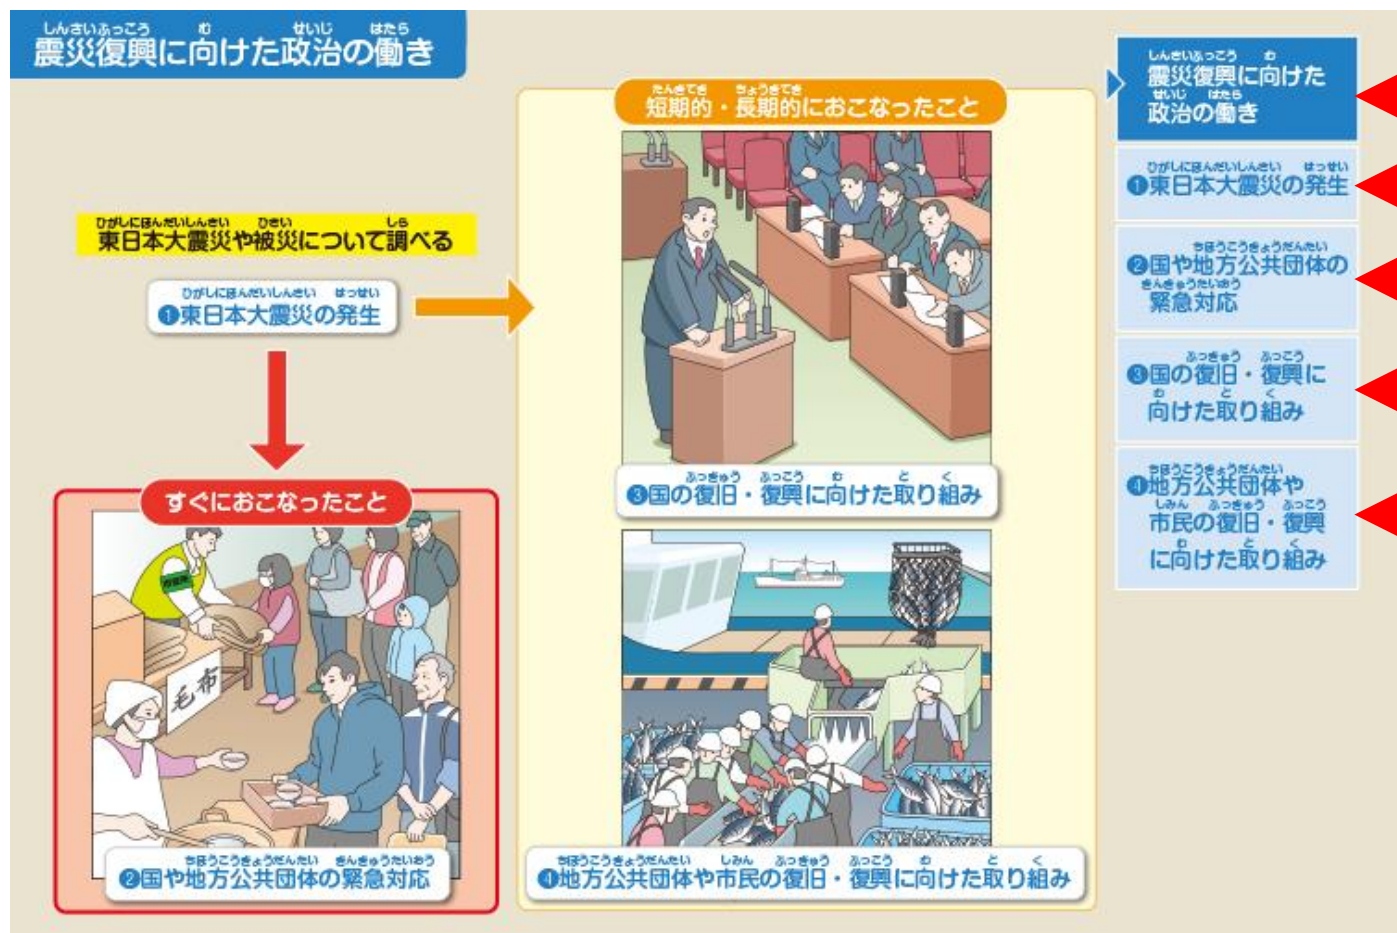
震災復興に向けた政治の働き

東日本大震災や被災について調べる

❶東日本大震災の発生

すぐにおこなったこと

毛布

❷国や地方公共団体の緊急対応

短期的・長期的におこなったこと

❸国の復旧・復興に向けた取り組み

❹地方公共団体や市民の復旧・復興に向けた取り組み

震災復興に向けた政治の働き

❶東日本大震災の発生

❷国や地方公共団体の緊急対応

❸国の復旧・復興に向けた取り組み

❹地方公共団体や市民の復旧・復興に向けた取り組み